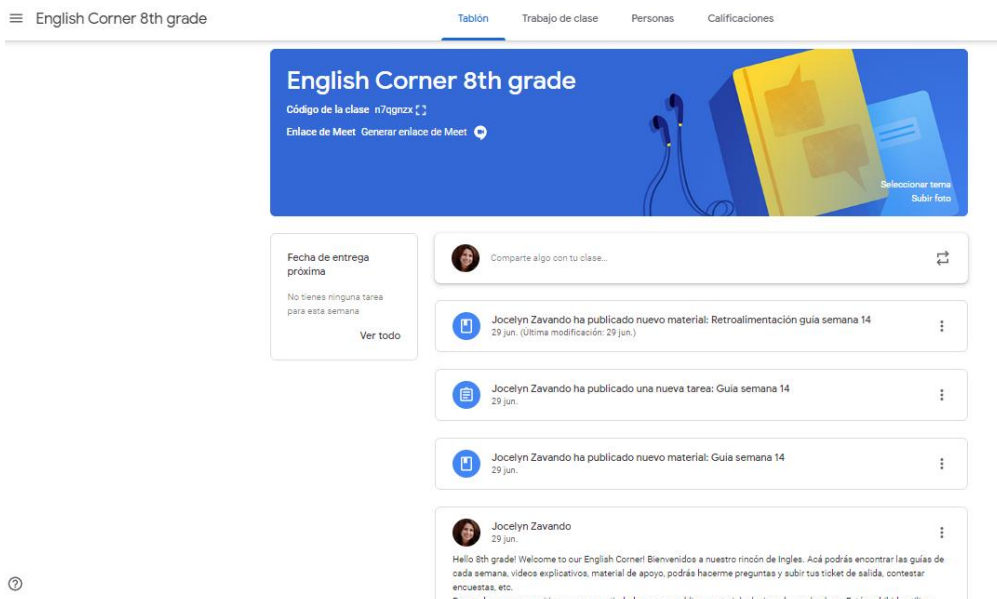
English Corner 8th grade

Tablón Trabajo de clase Personas Calificaciones

English Corner 8th grade
Código de la clase n7qgnzx
Enlace de Meet Generar enlace de Meet

Seleccionar tema
Subir foto

Fecha de entrega próxima
No tienes ninguna tarea para esta semana
Ver todo

Comparte algo con tu clase...

Jocelyn Zavando ha publicado nuevo material: Retroalimentación guia semana 14
29 jun. (Última modificación: 29 jun.)

Jocelyn Zavando ha publicado una nueva tarea: Guia semana 14
29 jun.

Jocelyn Zavando ha publicado nuevo material: Guia semana 14
29 jun.

Jocelyn Zavando
29 jun.
Hello 8th grade! Welcome to our English Corner! Bienvenidos a nuestro rincón de Ingles. Acá podrás encontrar las guías de cada semana, videos explicativos, material de apoyo, podrás hacerme preguntas y subir tus ticket de salida, contestar encuestas, etc.
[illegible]